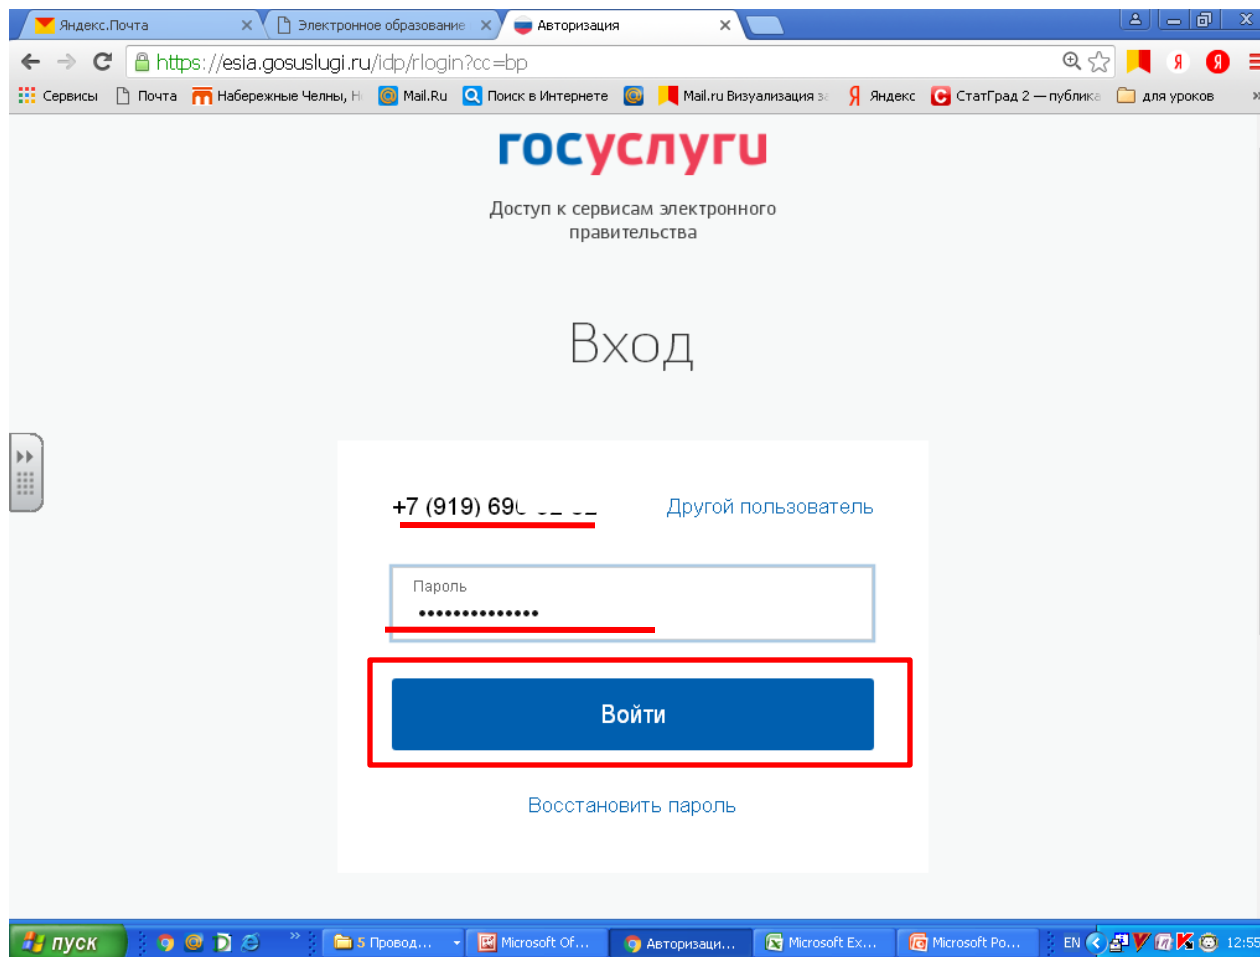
Яндекс.Почта
Электронное образование
Авторизация

https://esia.gosuslugi.ru/idp/rlogin?cc=bp

Сервисы | Почта | Набережные Челны, Н | Mail.Ru | Поиск в Интернете | Mail.ru Визуализация за | Яндекс | СтатГрад 2 — публика | для уроков

госуслуги

Доступ к сервисам электронного правительства

Вход

+7 (919) 69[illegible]

Другой пользователь

Пароль
••••••••••••••

Войти

Восстановить пароль

пуск | 5 Провод... | Microsoft Of... | Авторизаци... | Microsoft Ex... | Microsoft Po... | EN | 12:55